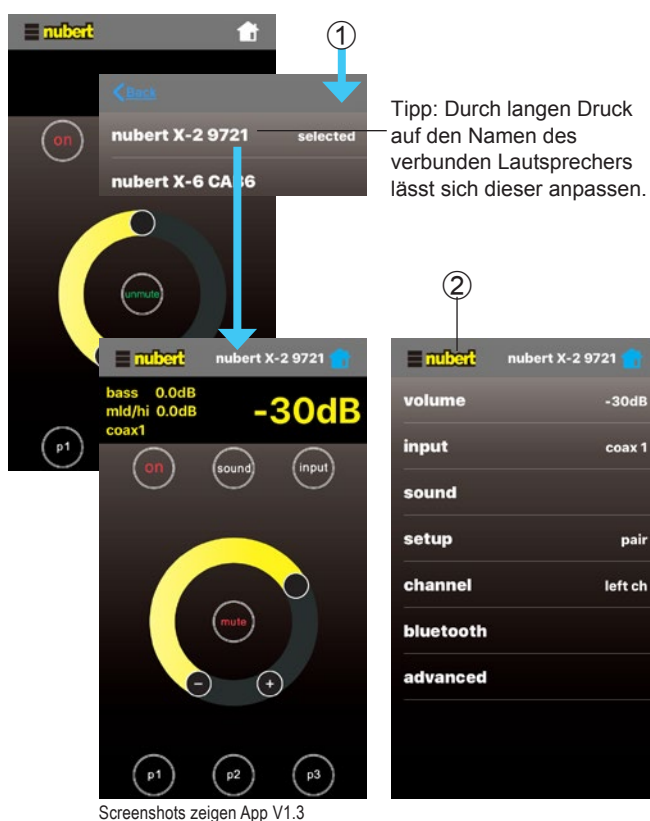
nubert

①

Back

nubert X-2 9721 selected

nubert X-6 CA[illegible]6

Tipp: Durch langen Druck auf den Namen des verbunden Lautsprechers lässt sich dieser anpassen.

on

unmute

p1

nubert nubert X-2 9721

bass 0.0dB
mld/hi 0.0dB
coax1

-30dB

on sound input

mute

p1 p2 p3

②

nubert nubert X-2 9721

volume -30dB

input coax 1

sound

setup pair

channel left ch

bluetooth

advanced

Screenshots zeigen App V1.3